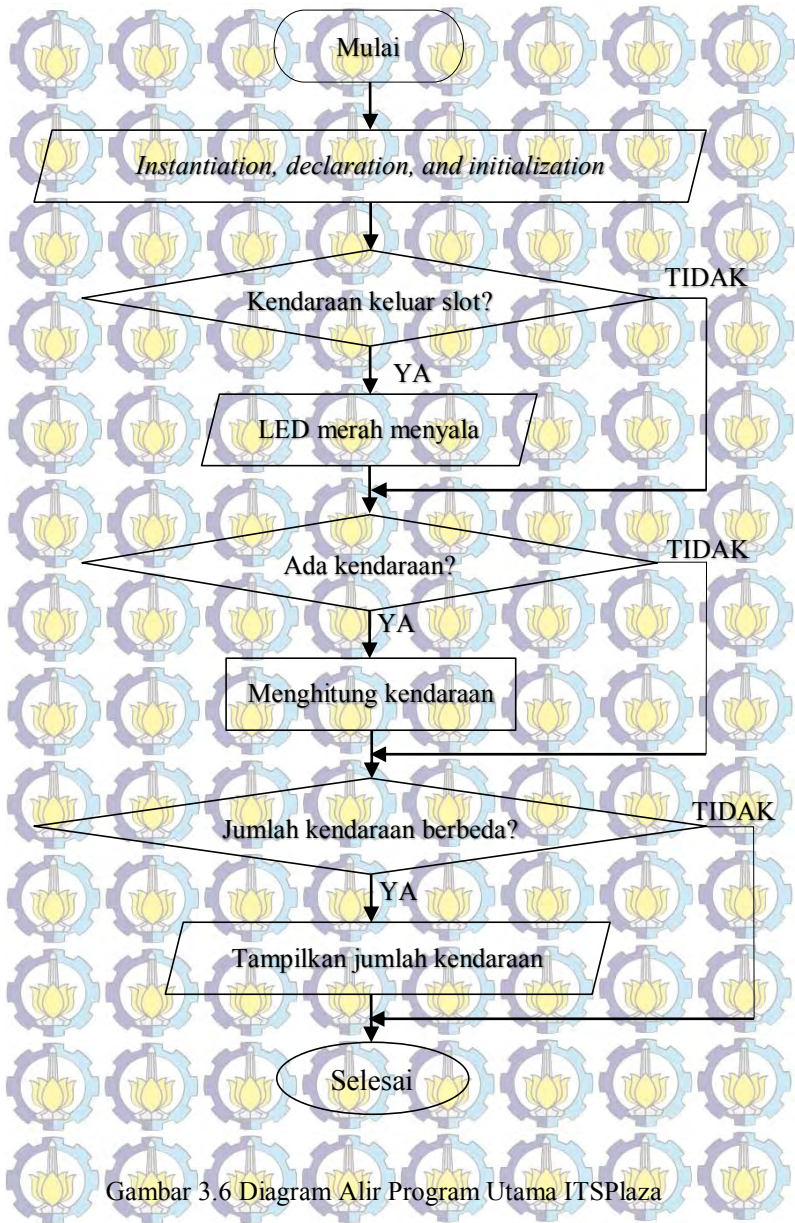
Mulai

*Instantiation, declaration, and initialization*

Kendaraan keluar slot?

TIDAK

YA

LED merah menyala

Ada kendaraan?

TIDAK

YA

Menghitung kendaraan

Jumlah kendaraan berbeda?

TIDAK

YA

Tampilkan jumlah kendaraan

Selesai

Gambar 3.6 Diagram Alir Program Utama ITSPlaza